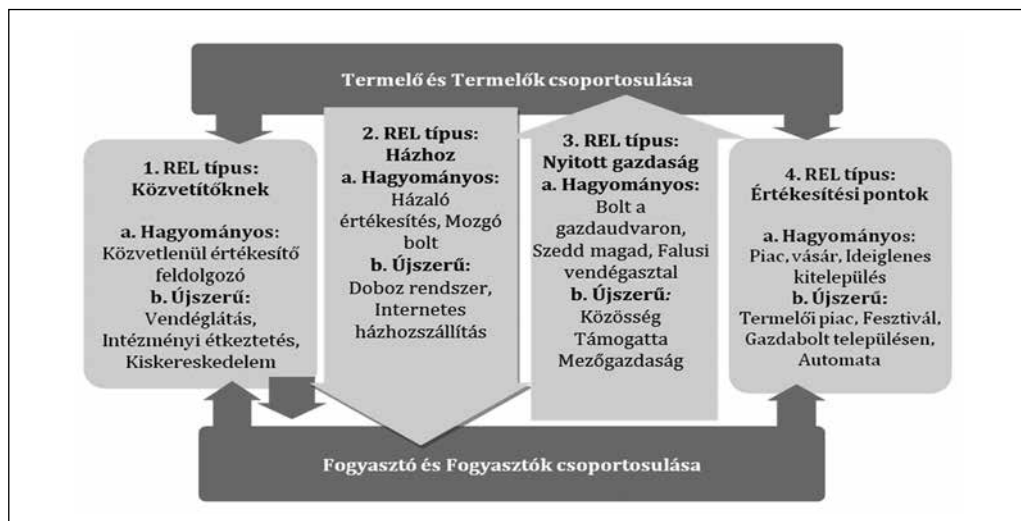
Termelő és Termelők csoportosulása

1. REL típus: Közvetítőknek

a. Hagyományos: Közvetlenül értékesítő feldolgozó

b. Újszerű: Vendéglátás, Intézményi étkeztetés, Kiskereskedelem

2. REL típus: Házhoz

a. Hagyományos: Házaló értékesítés, Mozgó bolt

b. Újszerű: Doboz rendszer, Internetes házhozszállítás

3. REL típus: Nyitott gazdaság

a. Hagyományos: Bolt a gazdaudvaron, Szedd magad, Falusi vendégasztal

b. Újszerű: Közösség Támogatta Mezőgazdaság

4. REL típus: Értékesítési pontok

a. Hagyományos: Piac, vásár, Ideiglenes kitelepülés

b. Újszerű: Termelői piac, Fesztivál, Gazdabolt településen, Automata

Fogyasztó és Fogyasztók csoportosulása